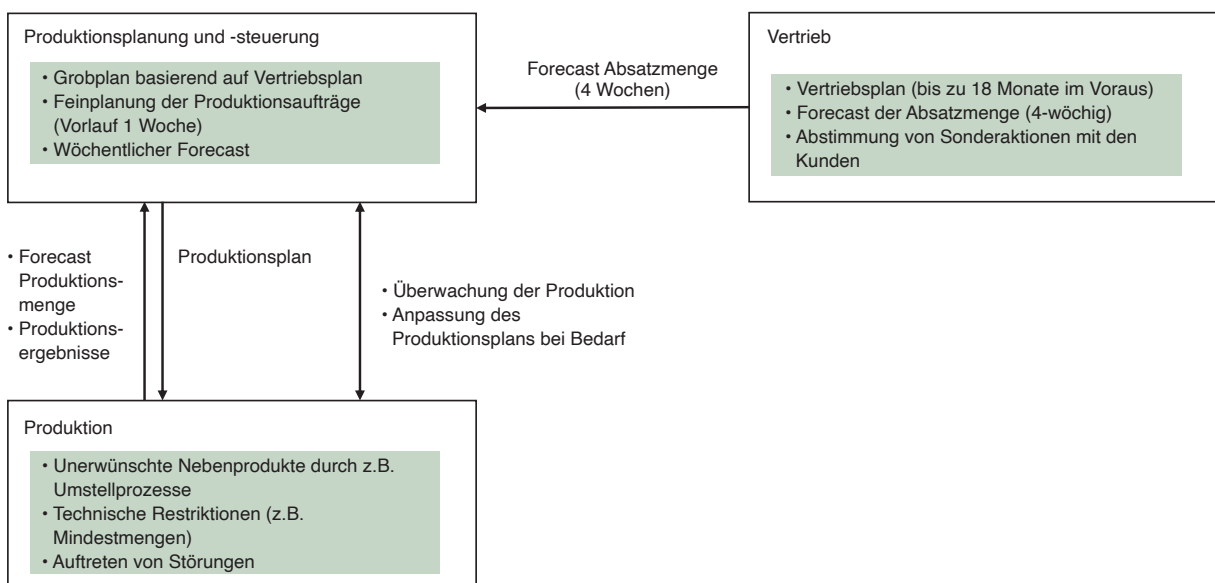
Produktionsplanung und -steuerung

• Grobplan basierend auf Vertriebsplan
• Feinplanung der Produktionsaufträge (Vorlauf 1 Woche)
• Wöchentlicher Forecast

Forecast Absatzmenge (4 Wochen)

Vertrieb

• Vertriebsplan (bis zu 18 Monate im Voraus)
• Forecast der Absatzmenge (4-wöchig)
• Abstimmung von Sonderaktionen mit den Kunden

• Forecast Produktionsmenge
• Produktionsergebnisse

Produktionsplan

• Überwachung der Produktion
• Anpassung des Produktionsplans bei Bedarf

Produktion

• Unerwünschte Nebenprodukte durch z.B. Umstellprozesse
• Technische Restriktionen (z.B. Mindestmengen)
• Auftreten von Störungen